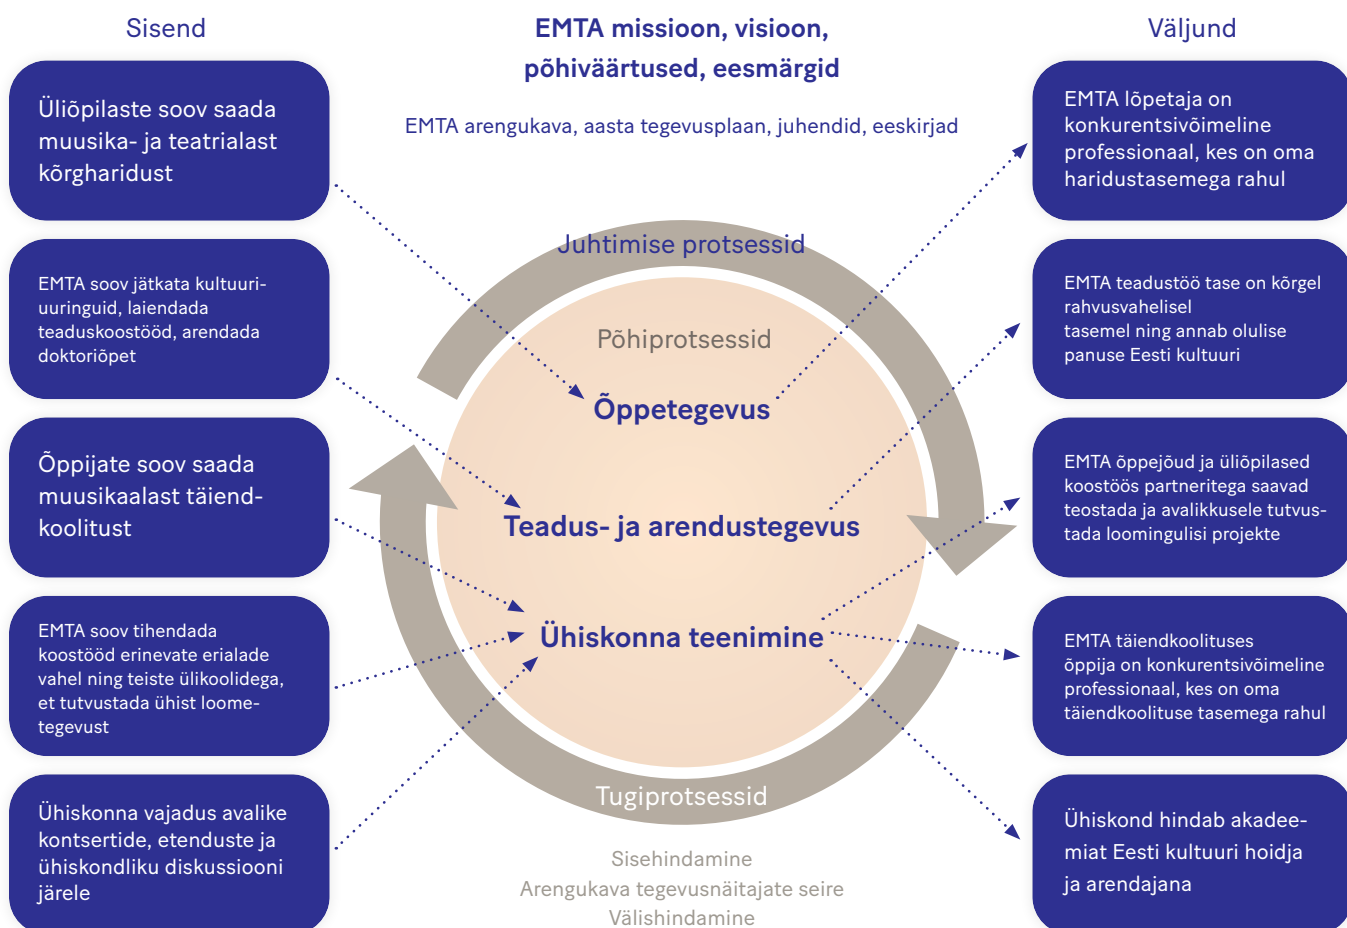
Sisend

EMTA missioon, visioon, põhiväärtused, eesmärgid

Väljund

EMTA arengukava, aasta tegevusplaan, juhendid, eeskirjad

Üliõpilaste soov saada muusika- ja teatrialast kõrgharidust

EMTA soov jätkata kultuuriuuringuid, laiendada teaduskoostööd, arendada doktoriõpet

Õppijate soov saada muusikaalast täiendkoolitust

EMTA soov tihendada koostööd erinevate erialade vahel ning teiste ülikoolidega, et tutvustada ühist loometegevust

Ühiskonna vajadus avalike kontsertide, etenduste ja ühiskondliku diskussiooni järele

Juhtimise protsessid

Põhiprotsessid

Õppetegevus

Teadus- ja arendustegevus

Ühiskonna teenimine

Tugiprotsessid

EMTA lõpetaja on konkurentsivõimeline professionaal, kes on oma haridustasemega rahul

EMTA teadustöö tase on kõrgel rahvusvahelisel tasemel ning annab olulise panuse Eesti kultuuri

EMTA õppejõud ja üliõpilased koostöös partneritega saavad teostada ja avalikkusele tutvustada loomingulisi projekte

EMTA täiendkoolituses õppija on konkurentsivõimeline professionaal, kes on oma täiendkoolituse tasemega rahul

Ühiskond hindab akadeemiat Eesti kultuuri hoidja ja arendajana

Sisehindamine
Arengukava tegevusnäitajate seire
Välishindamine